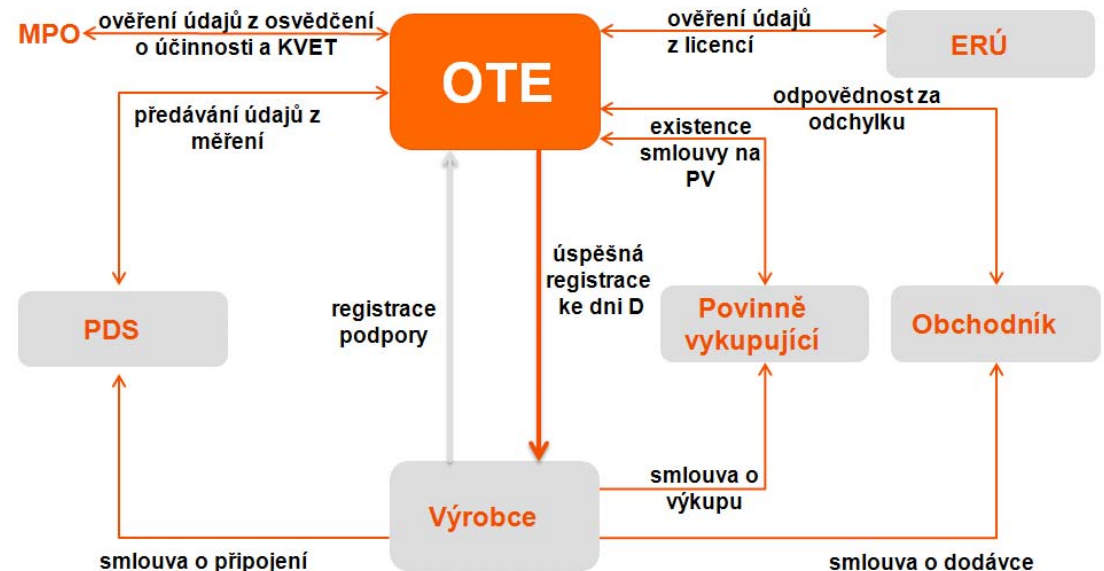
MPO

ověření údajů z osvědčení o účinnosti a KVET

OTE

ověření údajů z licencí

ERÚ

předávání údajů z měření

odpovědnost za odchylku

existence smlouvy na PV

úspěšná registrace ke dni D

registrace podpory

PDS

Povinně vykupující

Obchodník

smlouva o výkupu

Výrobce

smlouva o připojení

smlouva o dodávce